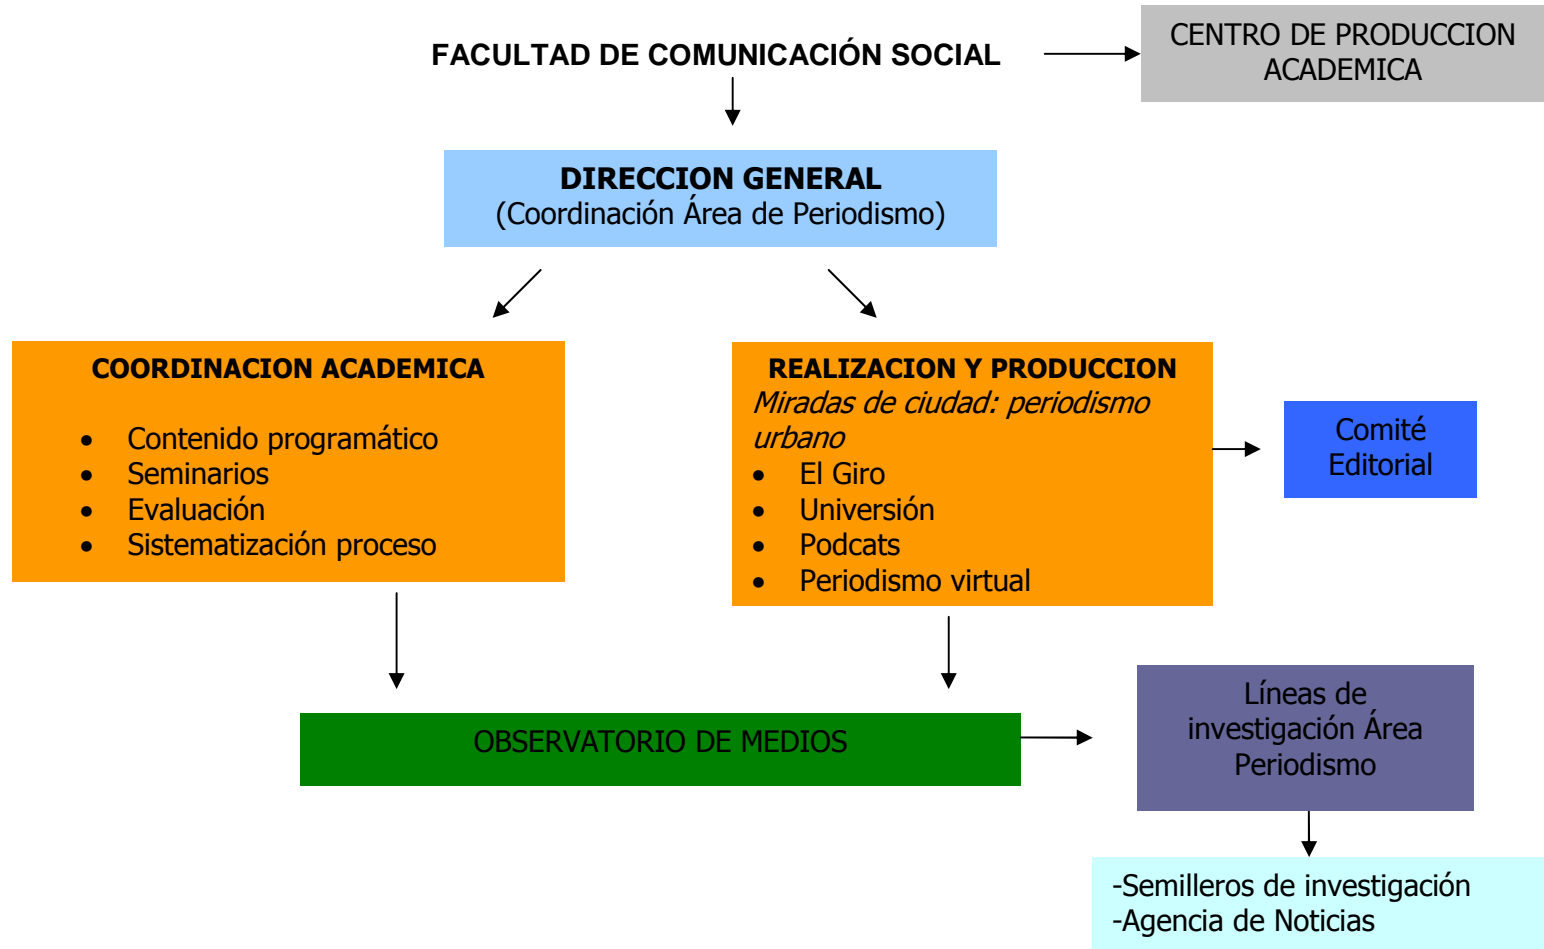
FACULTAD DE COMUNICACIÓN SOCIAL

CENTRO DE PRODUCCION ACADEMICA

DIRECCION GENERAL
(Coordinación Área de Periodismo)

COORDINACION ACADEMICA

- Contenido programático
- Seminarios
- Evaluación
- Sistematización proceso

REALIZACION Y PRODUCCION
*Miradas de ciudad: periodismo urbano*

- El Giro
- Universión
- Podcats
- Periodismo virtual

Comité Editorial

OBSERVATORIO DE MEDIOS

Líneas de investigación Área Periodismo

-Semilleros de investigación
-Agencia de Noticias